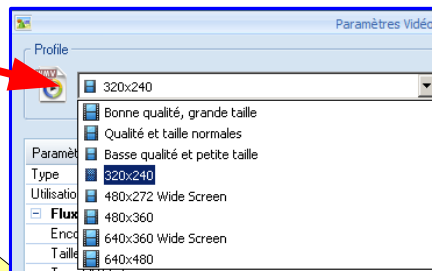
Paramètres Vidéo

Profile

320x240

Bonne qualité, grande taille
Qualité et taille normales
Basse qualité et petite taille
320x240
480x272 Wide Screen
480x360
640x360 Wide Screen
640x480

Paramè
Type
Utilisation
Flux
Enco
Taille
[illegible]